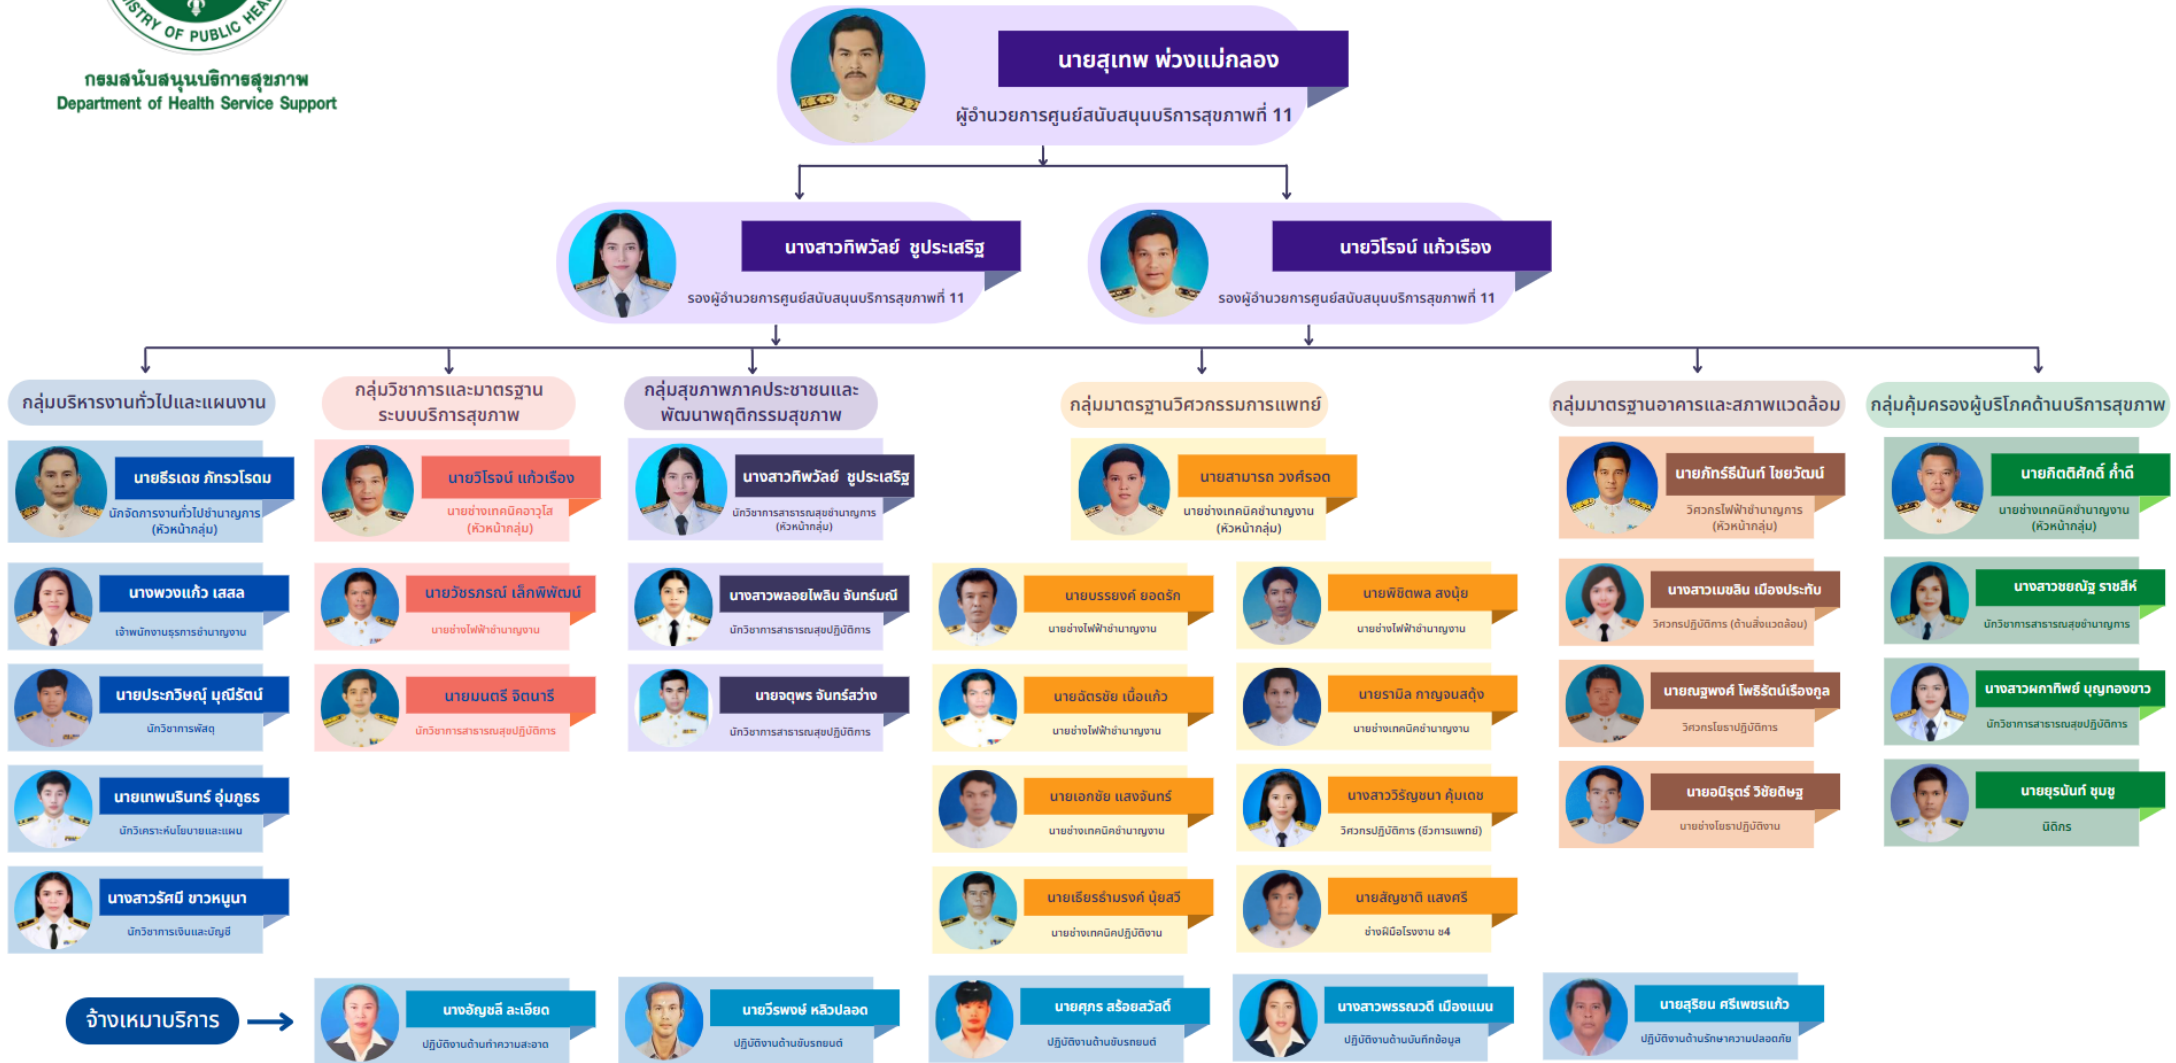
MINISTRY OF PUBLIC HEALTH
กรมสนับสนุนบริการสุขภาพ
Department of Health Service Support

นายสุเทพ พ่วงแม่กลอง
ผู้อำนวยการศูนย์สนับสนุนบริการสุขภาพที่ 11

นางสาวทิพวัลย์ ชูประเสริฐ
รองผู้อำนวยการศูนย์สนับสนุนบริการสุขภาพที่ 11

นายวิโรจน์ แก้วเรือง
รองผู้อำนวยการศูนย์สนับสนุนบริการสุขภาพที่ 11

กลุ่มบริหารงานทั่วไปและแผนงาน

นายธีรเดช ภัทรวโรดม
นักจัดการงานทั่วไปชำนาญการ (หัวหน้ากลุ่ม)

นางพวงแก้ว เสสล
เจ้าพนักงานธุรการชำนาญงาน

นายประภวิษณุ์ มุณีรัตน์
นักวิชาการพัสดุ

นายเทพนรินทร์ อุ่มภูธร
นักวิเคราะห์นโยบายและแผน

นางสาวรัศมี ขาวหนูนา
นักวิชาการเงินและบัญชี

กลุ่มวิชาการและมาตรฐานระบบบริการสุขภาพ

นายวิโรจน์ แก้วเรือง
นายช่างเทคนิคอาวุโส (หัวหน้ากลุ่ม)

นายวัชรกรณ์ เล็กพิพัฒน์
นายช่างไฟฟ้าชำนาญงาน

นายมนตรี จิตนารี
นักวิชาการสาธารณสุขปฏิบัติการ

กลุ่มสุขภาพภาคประชาชนและพัฒนาพฤติกรรมสุขภาพ

นางสาวทิพวัลย์ ชูประเสริฐ
นักวิชาการสาธารณสุขชำนาญการ (หัวหน้ากลุ่ม)

นางสาวพลอยไพลิน จันทร์มณี
นักวิชาการสาธารณสุขปฏิบัติการ

นายจตุพร จันทร์สว่าง
นักวิชาการสาธารณสุขปฏิบัติการ

กลุ่มมาตรฐานวิศวกรรมการแพทย์

นายสามารถ วงศ์รอด
นายช่างเทคนิคชำนาญงาน (หัวหน้ากลุ่ม)

นายบรรยงค์ ยอดรัก
นายช่างไฟฟ้าชำนาญงาน

นายพิชิตพล สงนุ้ย
นายช่างไฟฟ้าชำนาญงาน

นายฉัตรชัย เนื่อแก้ว
นายช่างไฟฟ้าชำนาญงาน

นายธรามิล กาญจนสฎุ้ง
นายช่างเทคนิคชำนาญงาน

นายเอกชัย แสงจันทร์
นายช่างเทคนิคชำนาญงาน

นางสาววิริญชนา คุ้มเดช
วิศวกรปฏิบัติการ (ชีวการแพทย์)

นายเรียรธำมรงค์ นุ้ยสวี
นายช่างเทคนิคปฏิบัติงาน

นายสัญชาติ แสงศรี
ช่างฝีมือโรงงาน ช4

กลุ่มมาตรฐานอาคารและสภาพแวดล้อม

นายภัทร์ธีนันท์ ไชยวัฒน์
วิศวกรไฟฟ้าชำนาญการ (หัวหน้ากลุ่ม)

นางสาวเบญจลิน เมืองประทับ
วิศวกรปฏิบัติการ (ด้านสิ่งแวดล้อม)

นายณฐพงศ์ โพธิรัตน์เรืองกูล
วิศวกรโยธาปฏิบัติการ

นายอนิรุตต์ วิชัยดิษฐ
นายช่างโยธาปฏิบัติงาน

กลุ่มคุ้มครองผู้บริโภคด้านบริการสุขภาพ

นายกิตติศักดิ์ ค้ำดี
นายช่างเทคนิคชำนาญงาน (หัวหน้ากลุ่ม)

นางสาวชยณัฐ ราชสีห์
นักวิชาการสาธารณสุขชำนาญการ

นางสาวผกาทิพย์ บุญทองขาว
นักวิชาการสาธารณสุขปฏิบัติการ

นายยุรนันท์ ชุมชู
นิติกร

จ้างเหมาบริการ

นางอัญชลี ละเอียด
ปฏิบัติงานด้านทำความสะอาด

นายวีรพงษ์ หลีปลอด
ปฏิบัติงานด้านขับรถยนต์

นายศุภร สร้อยสวัสดิ์
ปฏิบัติงานด้านขับรถยนต์

นางสาวพรรณวดี เมืองแมน
ปฏิบัติงานด้านบันทึกข้อมูล

นายสุริยน ศรีเพชรแก้ว
ปฏิบัติงานด้านรักษาความปลอดภัย